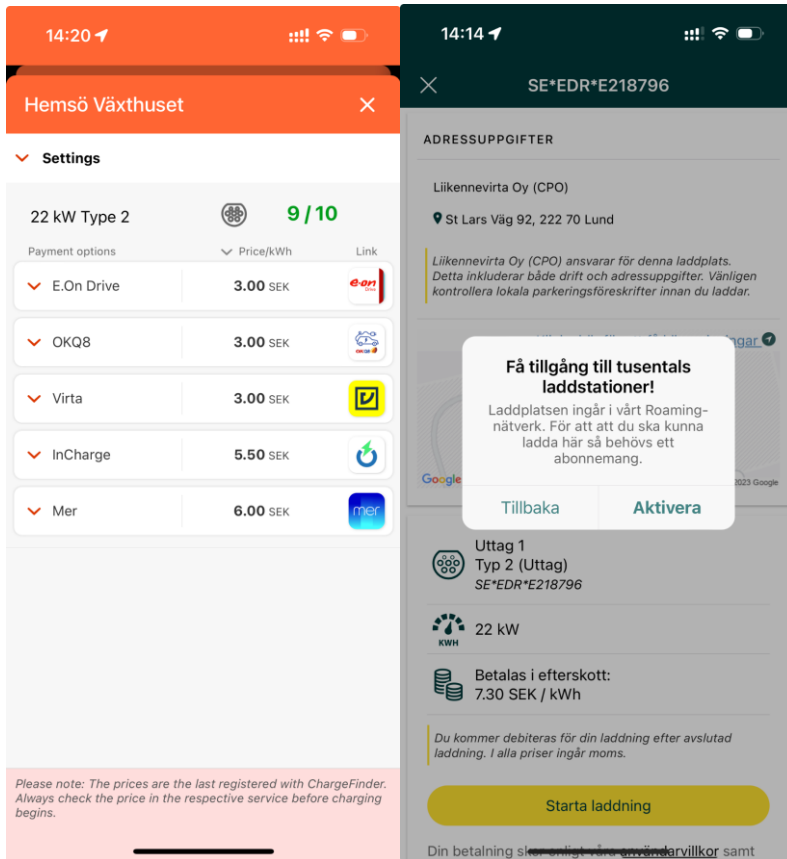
14:20

Hemsö Växthuset

Settings

22 kW Type 2

9 / 10

Payment options

Price/kWh

Link

| | | |
|---|---|---|
| E.On Drive | 3.00 SEK | e·on Drive |
| OKQ8 | 3.00 SEK | OKQ8 |
| Virta | 3.00 SEK | |
| InCharge | 5.50 SEK | |
| Mer | 6.00 SEK | mer |

Please note: The prices are the last registered with ChargeFinder. Always check the price in the respective service before charging begins.

14:14

SE*EDR*E218796

ADRESSUPPGIFTER

Liikennevirta Oy (CPO)

St Lars Väg 92, 222 70 Lund

Liikennevirta Oy (CPO) ansvarar för denna laddplats. Detta inkluderar både drift och adressuppgifter. Vänligen kontrollera lokala parkeringsföreskrifter innan du laddar.

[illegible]ngar

Google

2023 Google

Få tillgång till tusentals laddstationer!

Laddplatsen ingår i vårt Roaming-nätverk. För att att du ska kunna ladda här så behövs ett abonnemang.

Tillbaka

Aktivera

Uttag 1
Typ 2 (Uttag)
SE*EDR*E218796

KWH

22 kW

Betalas i efterskott:
7.30 SEK / kWh

Du kommer debiteras för din laddning efter avslutad laddning. I alla priser ingår moms.

Starta laddning

Din betalning sker enligt våra användarvillkor samt